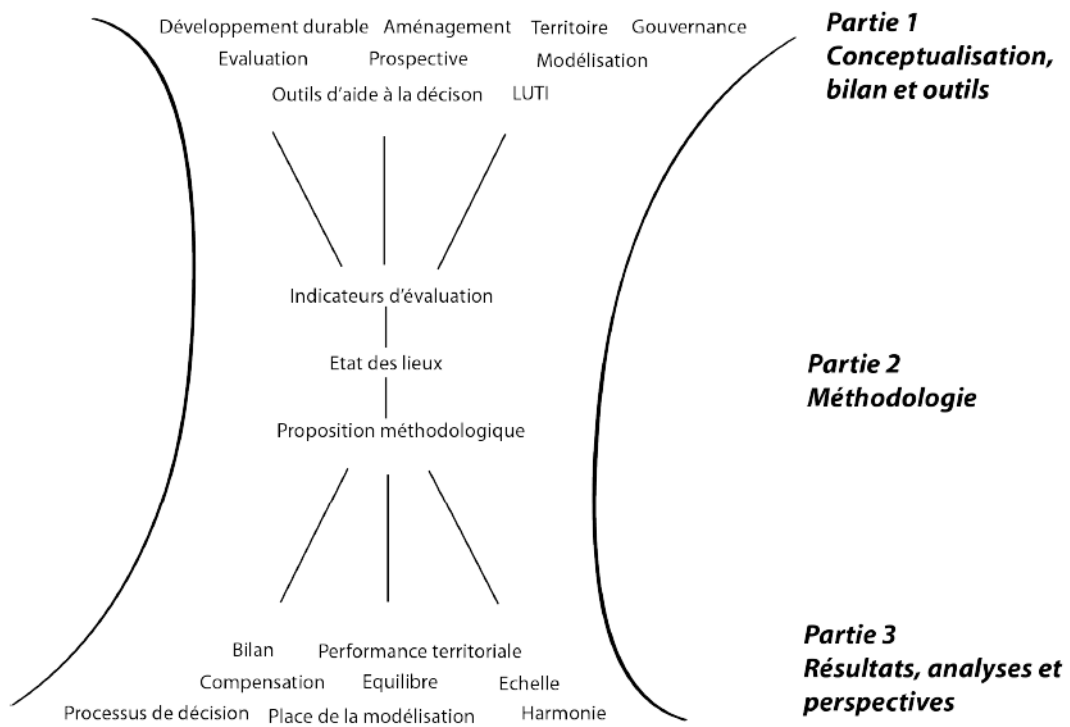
Développement durable Aménagement Territoire Gouvernance
Evaluation Prospective Modélisation
Outils d'aide à la décison LUTI

Partie 1
Conceptualisation, bilan et outils

Indicateurs d'évaluation
Etat des lieux
Proposition méthodologique

Partie 2
Méthodologie

Bilan Performance territoriale
Compensation Equilibre Echelle
Processus de décision Place de la modélisation Harmonie

Partie 3
Résultats, analyses et perspectives